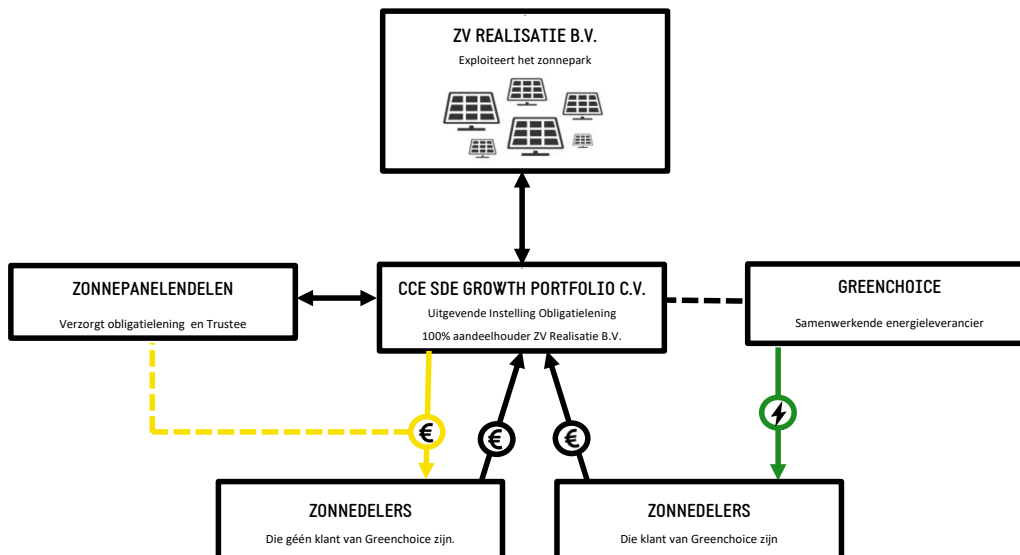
ZV REALISATIE B.V.
Exploiteert het zonnepark

ZONNEPANELENDELEN
Verzorgt obligatielening en Trustee

CCE SDE GROWTH PORTFOLIO C.V.
Uitgevende Instelling Obligatielening
100% aandeelhouder ZV Realisatie B.V.

GREENCHOICE
Samenwerkende energieleverancier

€

€

€

ZONNEDELERS
Die géén klant van Greenchoice zijn.

ZONNEDELERS
Die klant van Greenchoice zijn